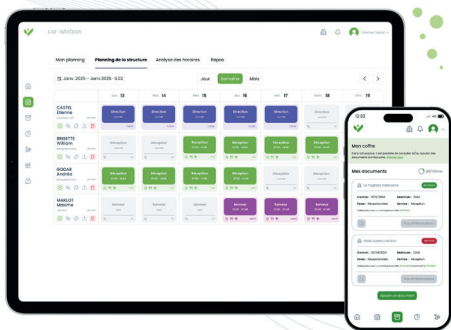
Mon planning
Planning de la structure
Analyse des horaires
Repas

Jour
Semaine
Mois

CASTEL Etienne
BRISETTE William
GODAR Andrée
MARLOT Maxime

Lun. 13
Mar. 14
Mer. 15
Jeu. 16
Ven. 17
Sam. 18
Dim. 19

Direction
Réception
Service

Mon coffre
Mes documents
Ajouter un document